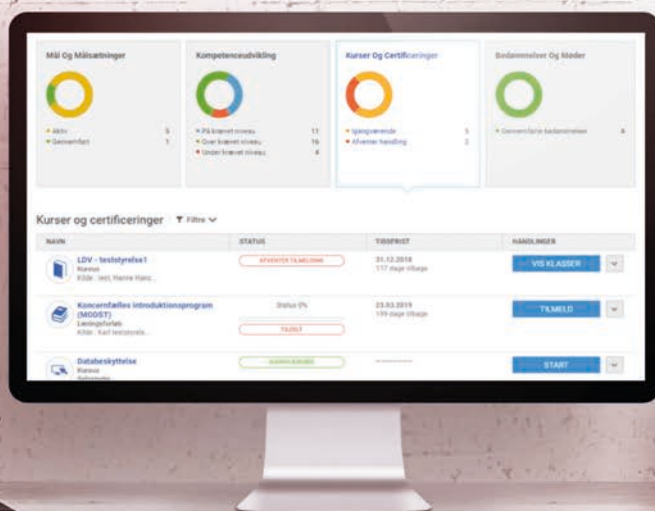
Mål Og Målsætninger

• Aktiv 5
• Gennemført 1

Kompetenceudvikling

• På krævet niveau 11
• Over krævet niveau 16
• Under krævet niveau 4

Kurser Og Certificeringer

• Igangværende 5
• Afventer handling 2

Bedømmelser Og Møder

• Gennemførte bedømmelser 6

Kurser og certificeringer Filtre

| NAVN | STATUS | TIDSFRIST | HANDLINGER |
|---|---|---|---|
| LDV - teststyrelse1 Kursus Kilde: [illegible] | AFVENTER TILMELDING | 31.12.2018 117 dage tilbage | VIS KLASSER |
| Koncernfælles introduktionsprogram (MODST) Læringsforløb Kilde: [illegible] | Status 0% TILDELT | 23.03.2019 199 dage tilbage | TILMELD |
| Databeskyttelse Kursus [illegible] | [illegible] | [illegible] | START |